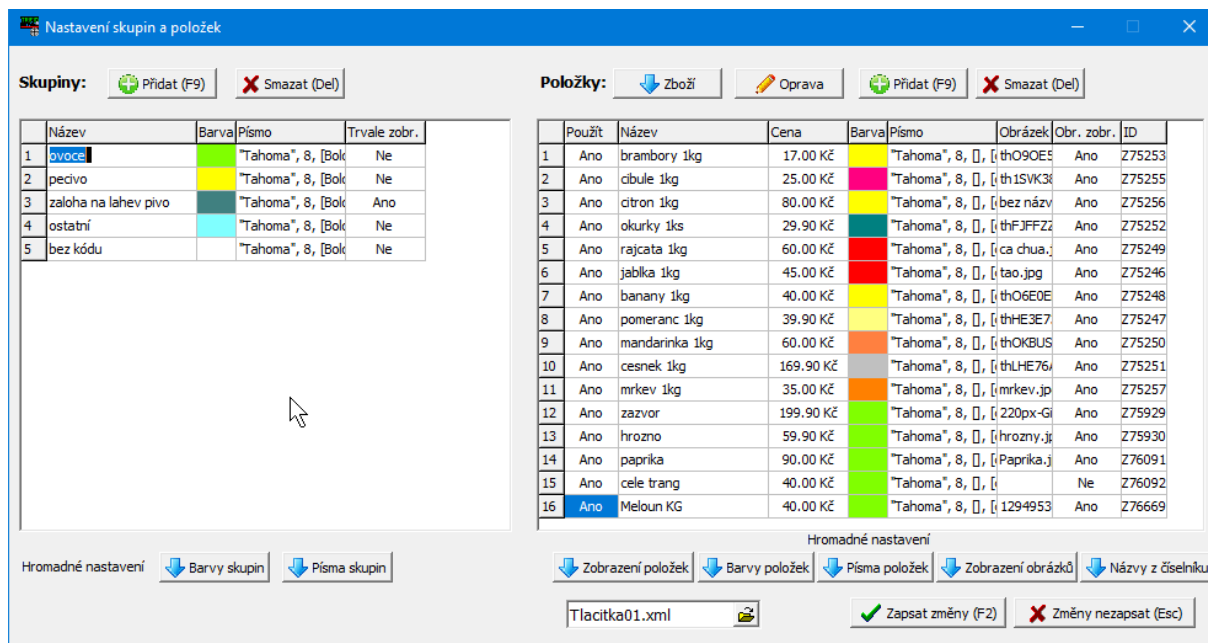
Nastavení skupin a položek

Skupiny: Přidat (F9) Smazat (Del)

| | Název | Barva | Písmo | Trvale zobr. |
|---|---|---|---|---|
| 1 | ovoce | | "Tahoma", 8, [Bol | Ne |
| 2 | pecivo | | "Tahoma", 8, [Bol | Ne |
| 3 | zaloha na lahev pivo | | "Tahoma", 8, [Bol | Ano |
| 4 | ostatní | | "Tahoma", 8, [Bol | Ne |
| 5 | bez kódu | | "Tahoma", 8, [Bol | Ne |

Hromadné nastavení Barvy skupin Písma skupin

Položky: Zboží Oprava Přidat (F9) Smazat (Del)

| | Použít | Název | Cena | Barva | Písmo | Obrázek | Obr. zobr. | ID |
|---|---|---|---|---|---|---|---|---|
| 1 | Ano | brambory 1kg | 17.00 Kč | | "Tahoma", 8, [], [ | thO9OE5 | Ano | Z75253 |
| 2 | Ano | cibule 1kg | 25.00 Kč | | "Tahoma", 8, [], [ | th1SVK3 | Ano | Z75255 |
| 3 | Ano | citron 1kg | 80.00 Kč | | "Tahoma", 8, [], [ | bez názv | Ano | Z75256 |
| 4 | Ano | okurky 1ks | 29.90 Kč | | "Tahoma", 8, [], [ | thFJFFZ | Ano | Z75252 |
| 5 | Ano | rajcata 1kg | 60.00 Kč | | "Tahoma", 8, [], [ | ca chua. | Ano | Z75249 |
| 6 | Ano | jablka 1kg | 45.00 Kč | | "Tahoma", 8, [], [ | tao.jpg | Ano | Z75246 |
| 7 | Ano | banany 1kg | 40.00 Kč | | "Tahoma", 8, [], [ | thO6E0E | Ano | Z75248 |
| 8 | Ano | pomeranc 1kg | 39.90 Kč | | "Tahoma", 8, [], [ | thHE3E7 | Ano | Z75247 |
| 9 | Ano | mandarinka 1kg | 60.00 Kč | | "Tahoma", 8, [], [ | thOKBUS | Ano | Z75250 |
| 10 | Ano | cesnek 1kg | 169.90 Kč | | "Tahoma", 8, [], [ | thLHE76 | Ano | Z75251 |
| 11 | Ano | mrkev 1kg | 35.00 Kč | | "Tahoma", 8, [], [ | mrkev.jp | Ano | Z75257 |
| 12 | Ano | zazvor | 199.90 Kč | | "Tahoma", 8, [], [ | 220px-Gi | Ano | Z75929 |
| 13 | Ano | hrozno | 59.90 Kč | | "Tahoma", 8, [], [ | hrozny.j | Ano | Z75930 |
| 14 | Ano | paprika | 90.00 Kč | | "Tahoma", 8, [], [ | Paprika.j | Ano | Z76091 |
| 15 | Ano | cele trang | 40.00 Kč | | "Tahoma", 8, [], [ | | Ne | Z76092 |
| 16 | Ano | Meloun KG | 40.00 Kč | | "Tahoma", 8, [], [ | 1294953 | Ano | Z76669 |

Hromadné nastavení
Zobrazení položek Barvy položek Písma položek Zobrazení obrázků Názvy z číselníku

Tlacitka01.xml Zapsat změny (F2) Změny nezapsat (Esc)